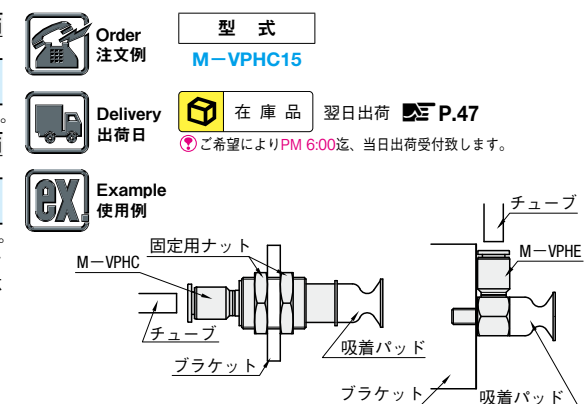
Order
注文例

型　式

M－VPHC15

Delivery
出荷日

在 庫 品

翌日出荷

P.47

ご希望によりPM 6:00迄、当日出荷受付致します。

ex

Example
使用例

固定用ナット

M－VPHC

チューブ

ブラケット

吸着パッド

チューブ

M－VPHE

ブラケット

吸着パッド